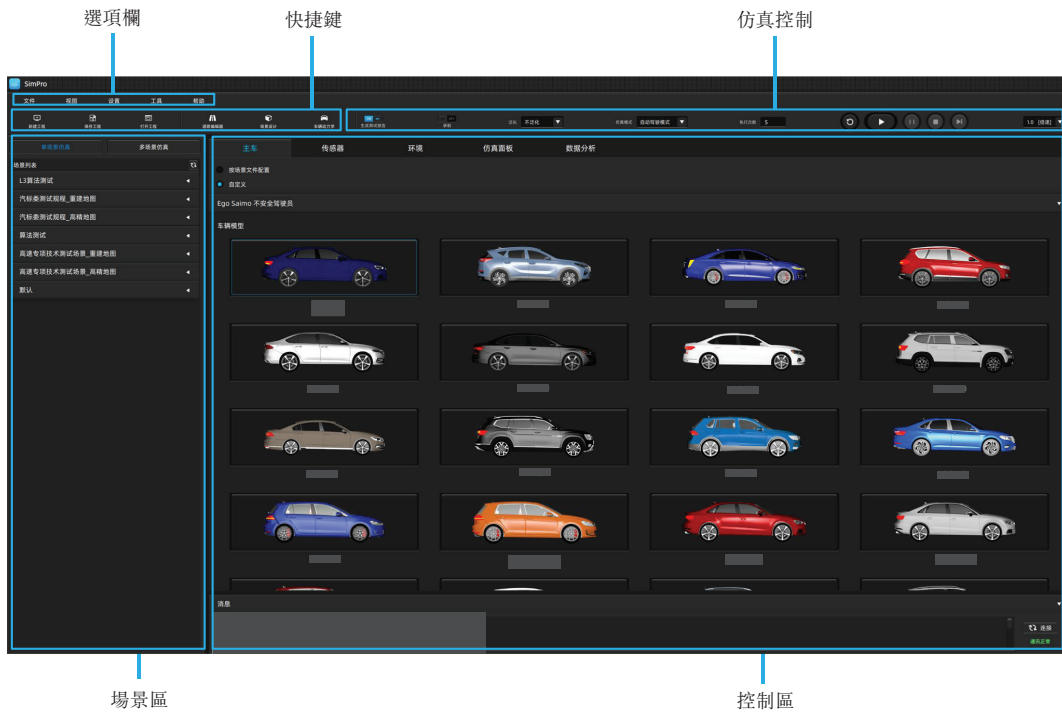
選項欄

快捷鍵

仿真控制

SimPro

文件 视图 设置 工具 帮助

新建工程 保存工程 打开工程 道路编辑器 场景设计 车辆动力学

主流测试报告 录制

交通 不显化

仿真模式 自动驾驶模式

执行次数 5

1.0 [倍速]

单场景仿真 多场景仿真

场景列表

L3算法测试

汽标委测试规程_重建地图

汽标委测试规程_高精地图

算法测试

高速专项技术测试场景_重建地图

高速专项技术测试场景_高精地图

默认

主车 传感器 环境 仿真面板 数据分析

按场景文件配置

自定义

Ego Saimo 不安全驾驶员

车辆模型

消息

连接

通讯正常

場景區

控制區